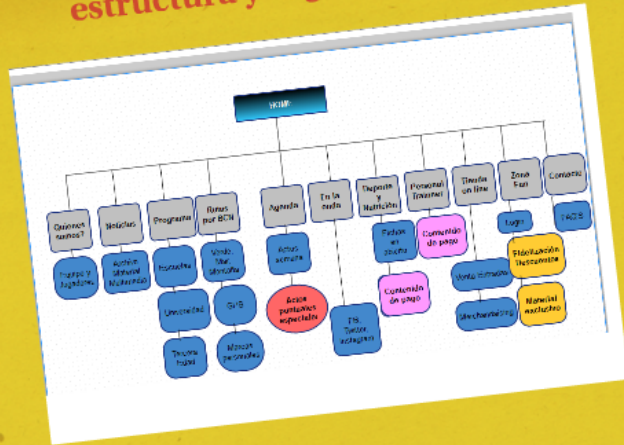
estructura y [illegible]

HOME

Quienes somos?

Noticias

Programa

Rutas por BCN

Agenda

En la ruta

Deporte y Nutrición

Personal Trainer

Tienda on line

Zona Fan

Contacto

Equipo y Jugadores

Archivo Material Multimedia

Escuelas

Universidad

Tercera Edad

Mapa, Nivel, Dificultad

GPS

Marcas personales

Actos semana

Actos puntuales especiales

FB, Twitter, Instagram

Fichas en abierto

Contenido de pago

Contenido de pago

Venta Entradas

Merchandising

Login

Fidelización Descuentos

Material exclusivo

FAQ'S